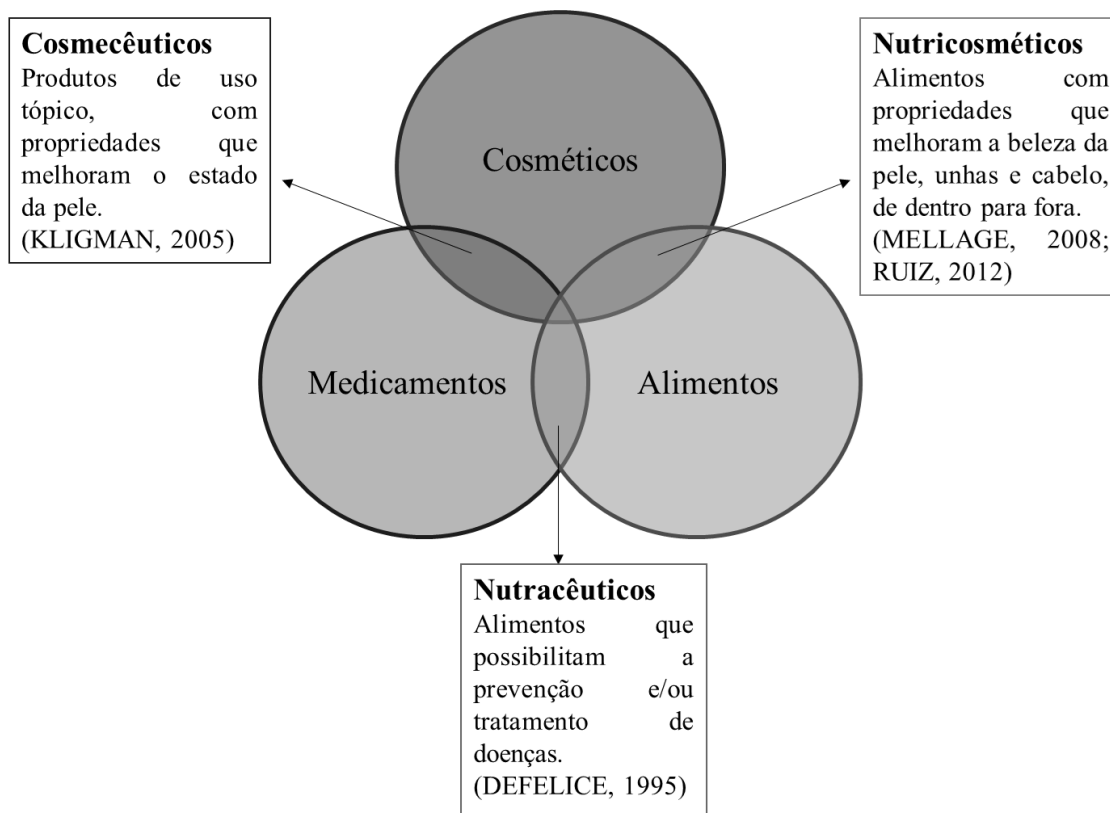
**Cosmecêuticos**
Produtos de uso tópico, com propriedades que melhoram o estado da pele.
(KLIGMAN, 2005)

Cosméticos

**Nutricosméticos**
Alimentos com propriedades que melhoram a beleza da pele, unhas e cabelo, de dentro para fora.
(MELLAGE, 2008; RUIZ, 2012)

Medicamentos

Alimentos

**Nutracêuticos**
Alimentos que possibilitam a prevenção e/ou tratamento de doenças.
(DEFELICE, 1995)